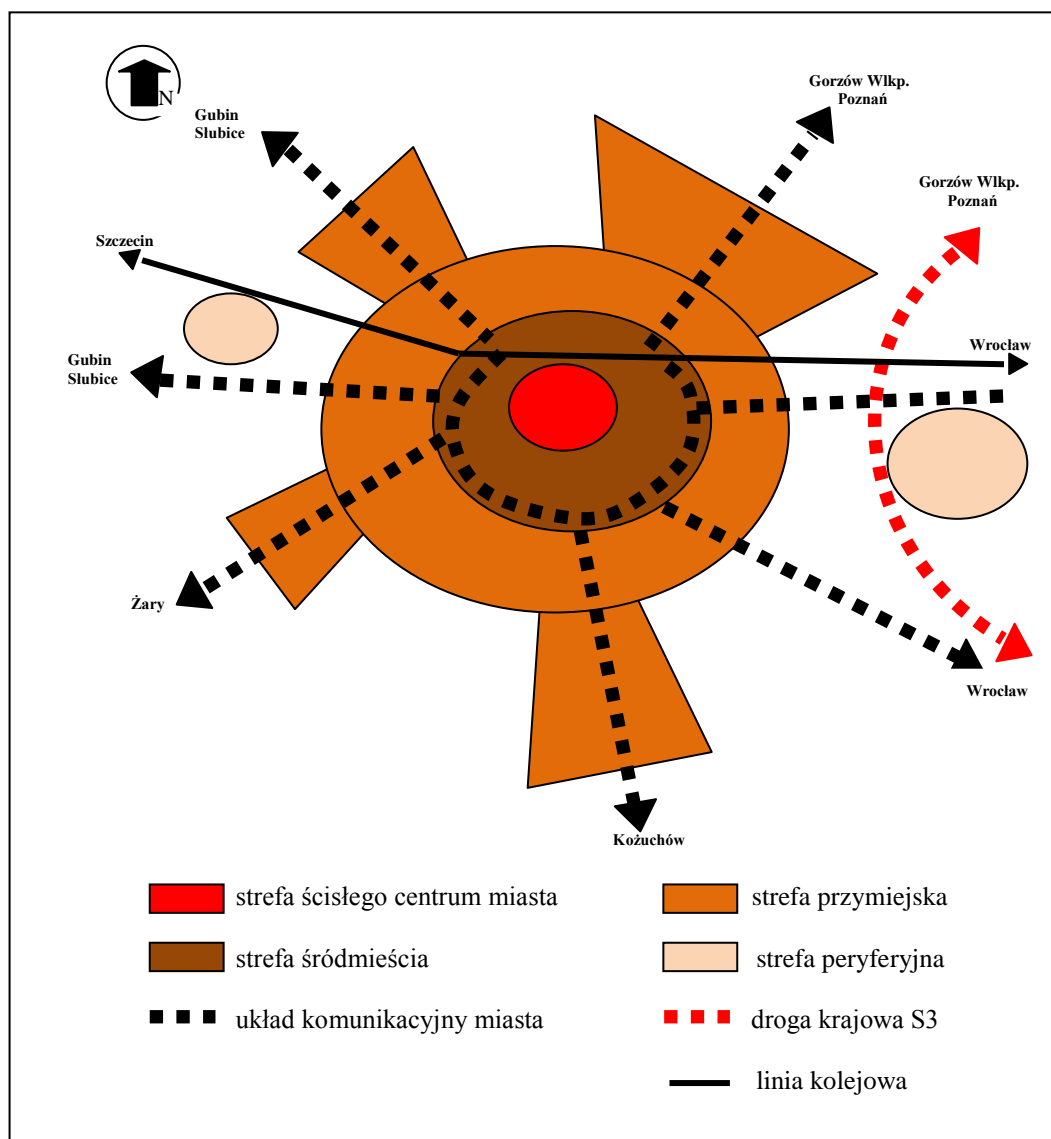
N

Gubin
Słubice

Gorzów Wlkp.
Poznań

Gorzów Wlkp.
Poznań

Szczecin

Gubin
Słubice

Wrocław

Żary

Wrocław

Kożuchów

strefa ścisłego centrum miasta

strefa przymiejska

strefa śródmieścia

strefa peryferyjna

układ komunikacyjny miasta

droga krajowa S3

linia kolejowa